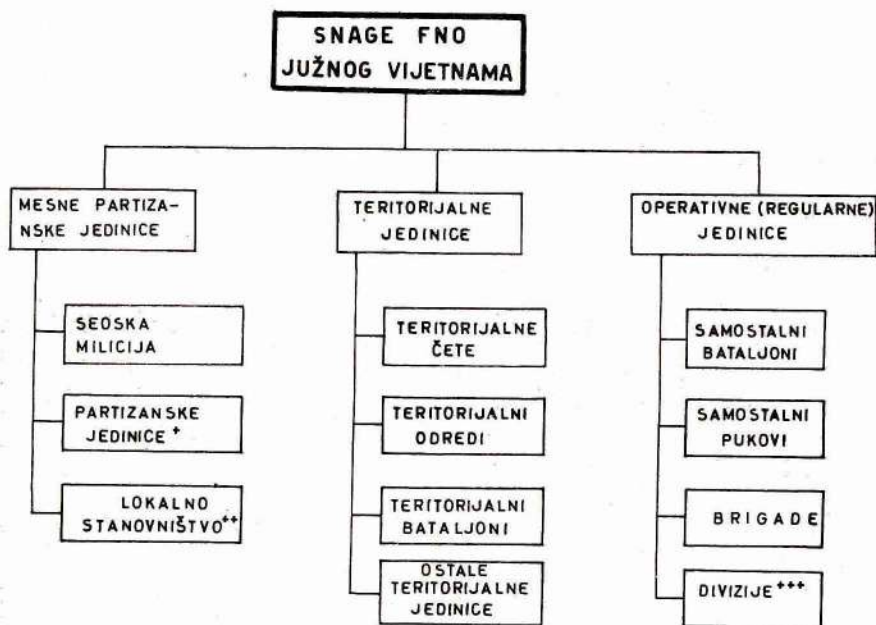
SNAGE FNO JUŽNOG VIJETNAMA

MESNE PARTIZANSKE JEDINICE

SEOSKA MILICIJA

PARTIZANSKE JEDINICE $^{+}$

LOKALNO STANOVNIŠTVO$^{++}$

TERITORIJALNE JEDINICE

TERITORIJALNE ČETE

TERITORIJALNI ODREDI

TERITORIJALNI BATALJONI

OSTALE TERITORIJALNE JEDINICE

OPERATIVNE (REGULARNE) JEDINICE

SAMOSTALNI BATALJONI

SAMOSTALNI PUKOVI

BRIGADE

DIVIZIJE$^{+++}$